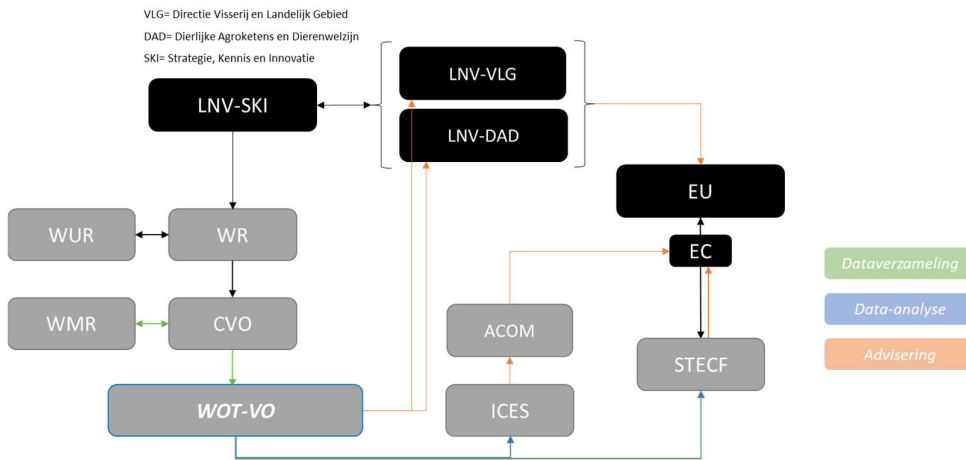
VLG= Directie Visserij en Landelijk Gebied

DAD= Dierlijke Agroketens en Dierenwelzijn

SKI= Strategie, Kennis en Innovatie

LNV-VLG

LNV-DAD

LNV-SKI

EU

WUR

WR

EC

Dataverzameling

Data-analyse

WMR

CVO

ACOM

STECF

Advisering

WOT-VO

ICES